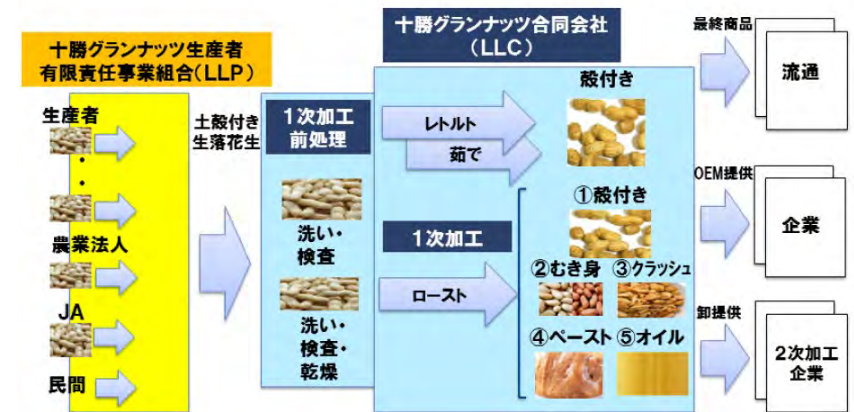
十勝グランナッツ生産者
有限責任事業組合（LLP）

生産者
・
・
農業法人
JA
民間

土殻付き
生落花生

十勝グランナッツ合同会社
（LLC）

1次加工
前処理

洗い・
検査

洗い・
検査・
乾燥

レトルト
茹で

殻付き

1次加工

ロースト

①殻付き
②むき身 ③クラッシュ
④ペースト ⑤オイル

最終商品
流通

OEM提供
企業

卸提供
2次加工
企業